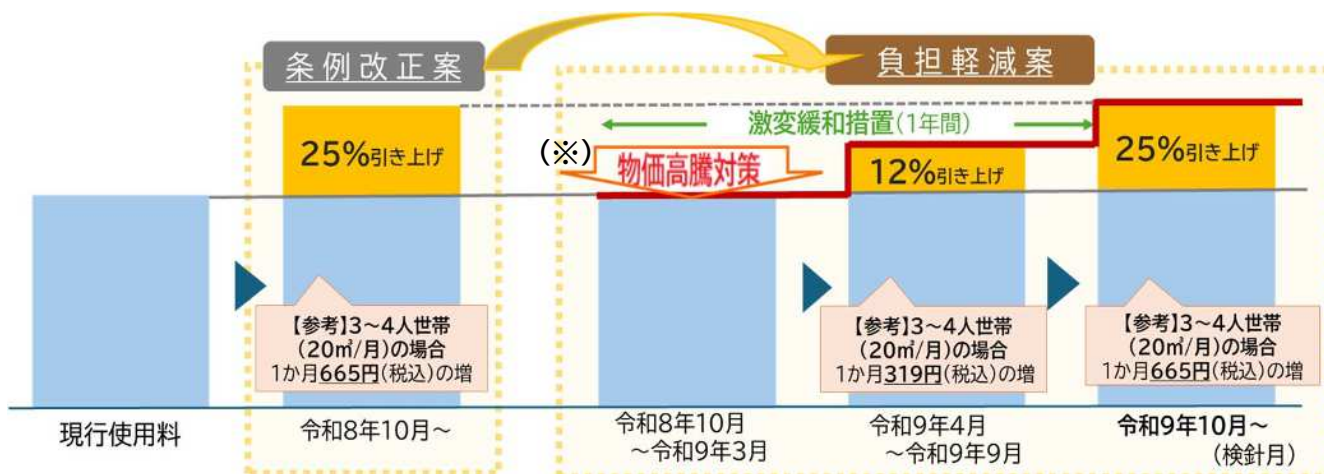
条例改正案

負担軽減案

25%引き上げ

激変緩和措置(1年間)

(※)

物価高騰対策

12%引き上げ

25%引き上げ

【参考】3～4人世帯(20㎥/月)の場合 1か月665円(税込)の増

【参考】3～4人世帯(20㎥/月)の場合 1か月319円(税込)の増

【参考】3～4人世帯(20㎥/月)の場合 1か月665円(税込)の増

現行使用料

令和8年10月～

令和8年10月 ～令和9年3月

令和9年4月 ～令和9年9月

令和9年10月～ (検針月)